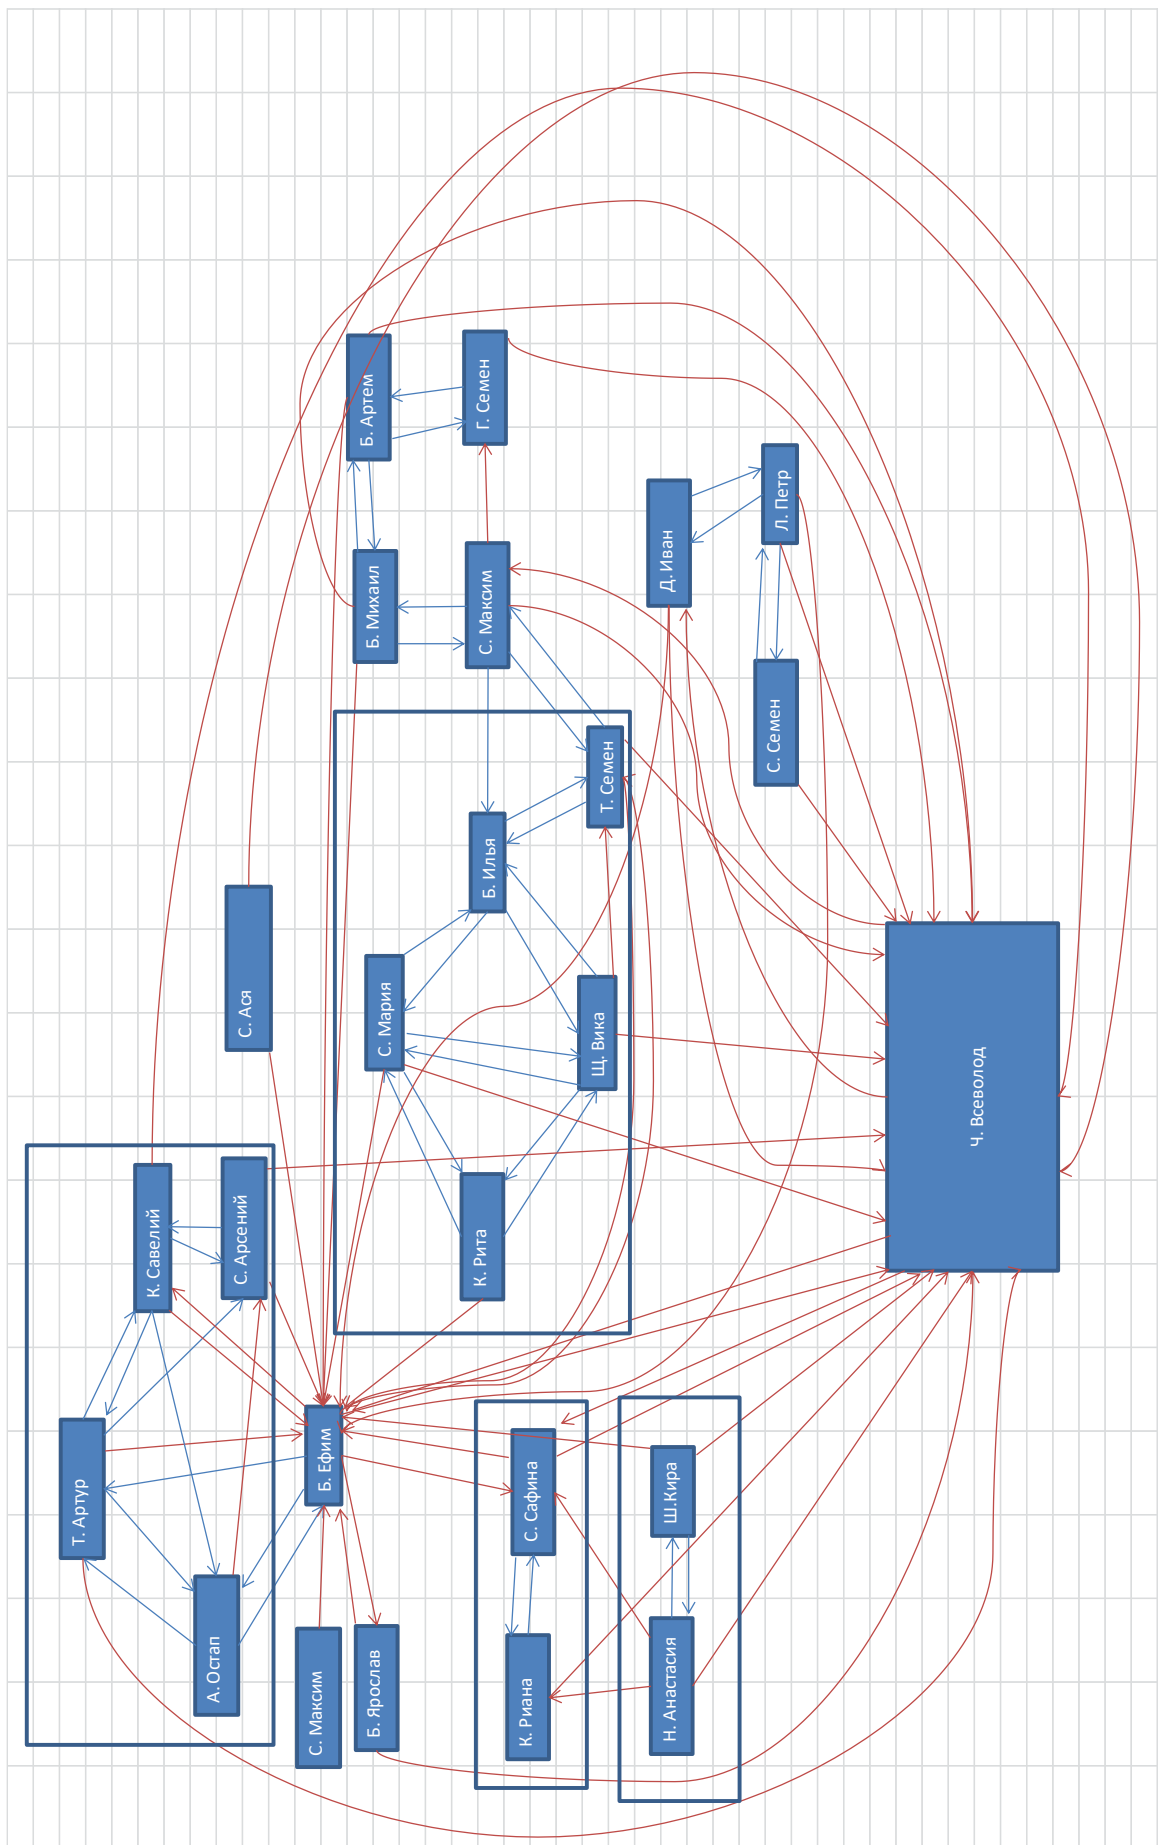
Б. Артем
Г. Семен
Д. Иван
Л. Петр
Б. Михаил
С. Максим
С. Семен
Т. Семен
Б. Илья
С. Ася
С. Мария
Щ. Вика
Ч. Всеволод
К. Рита
К. Савелий
С. Арсений
Т. Артур
Б. Ефим
С. Сафина
Ш.Кира
А. Остап
С. Максим
Б. Ярослав
К. Риана
Н. Анастасия